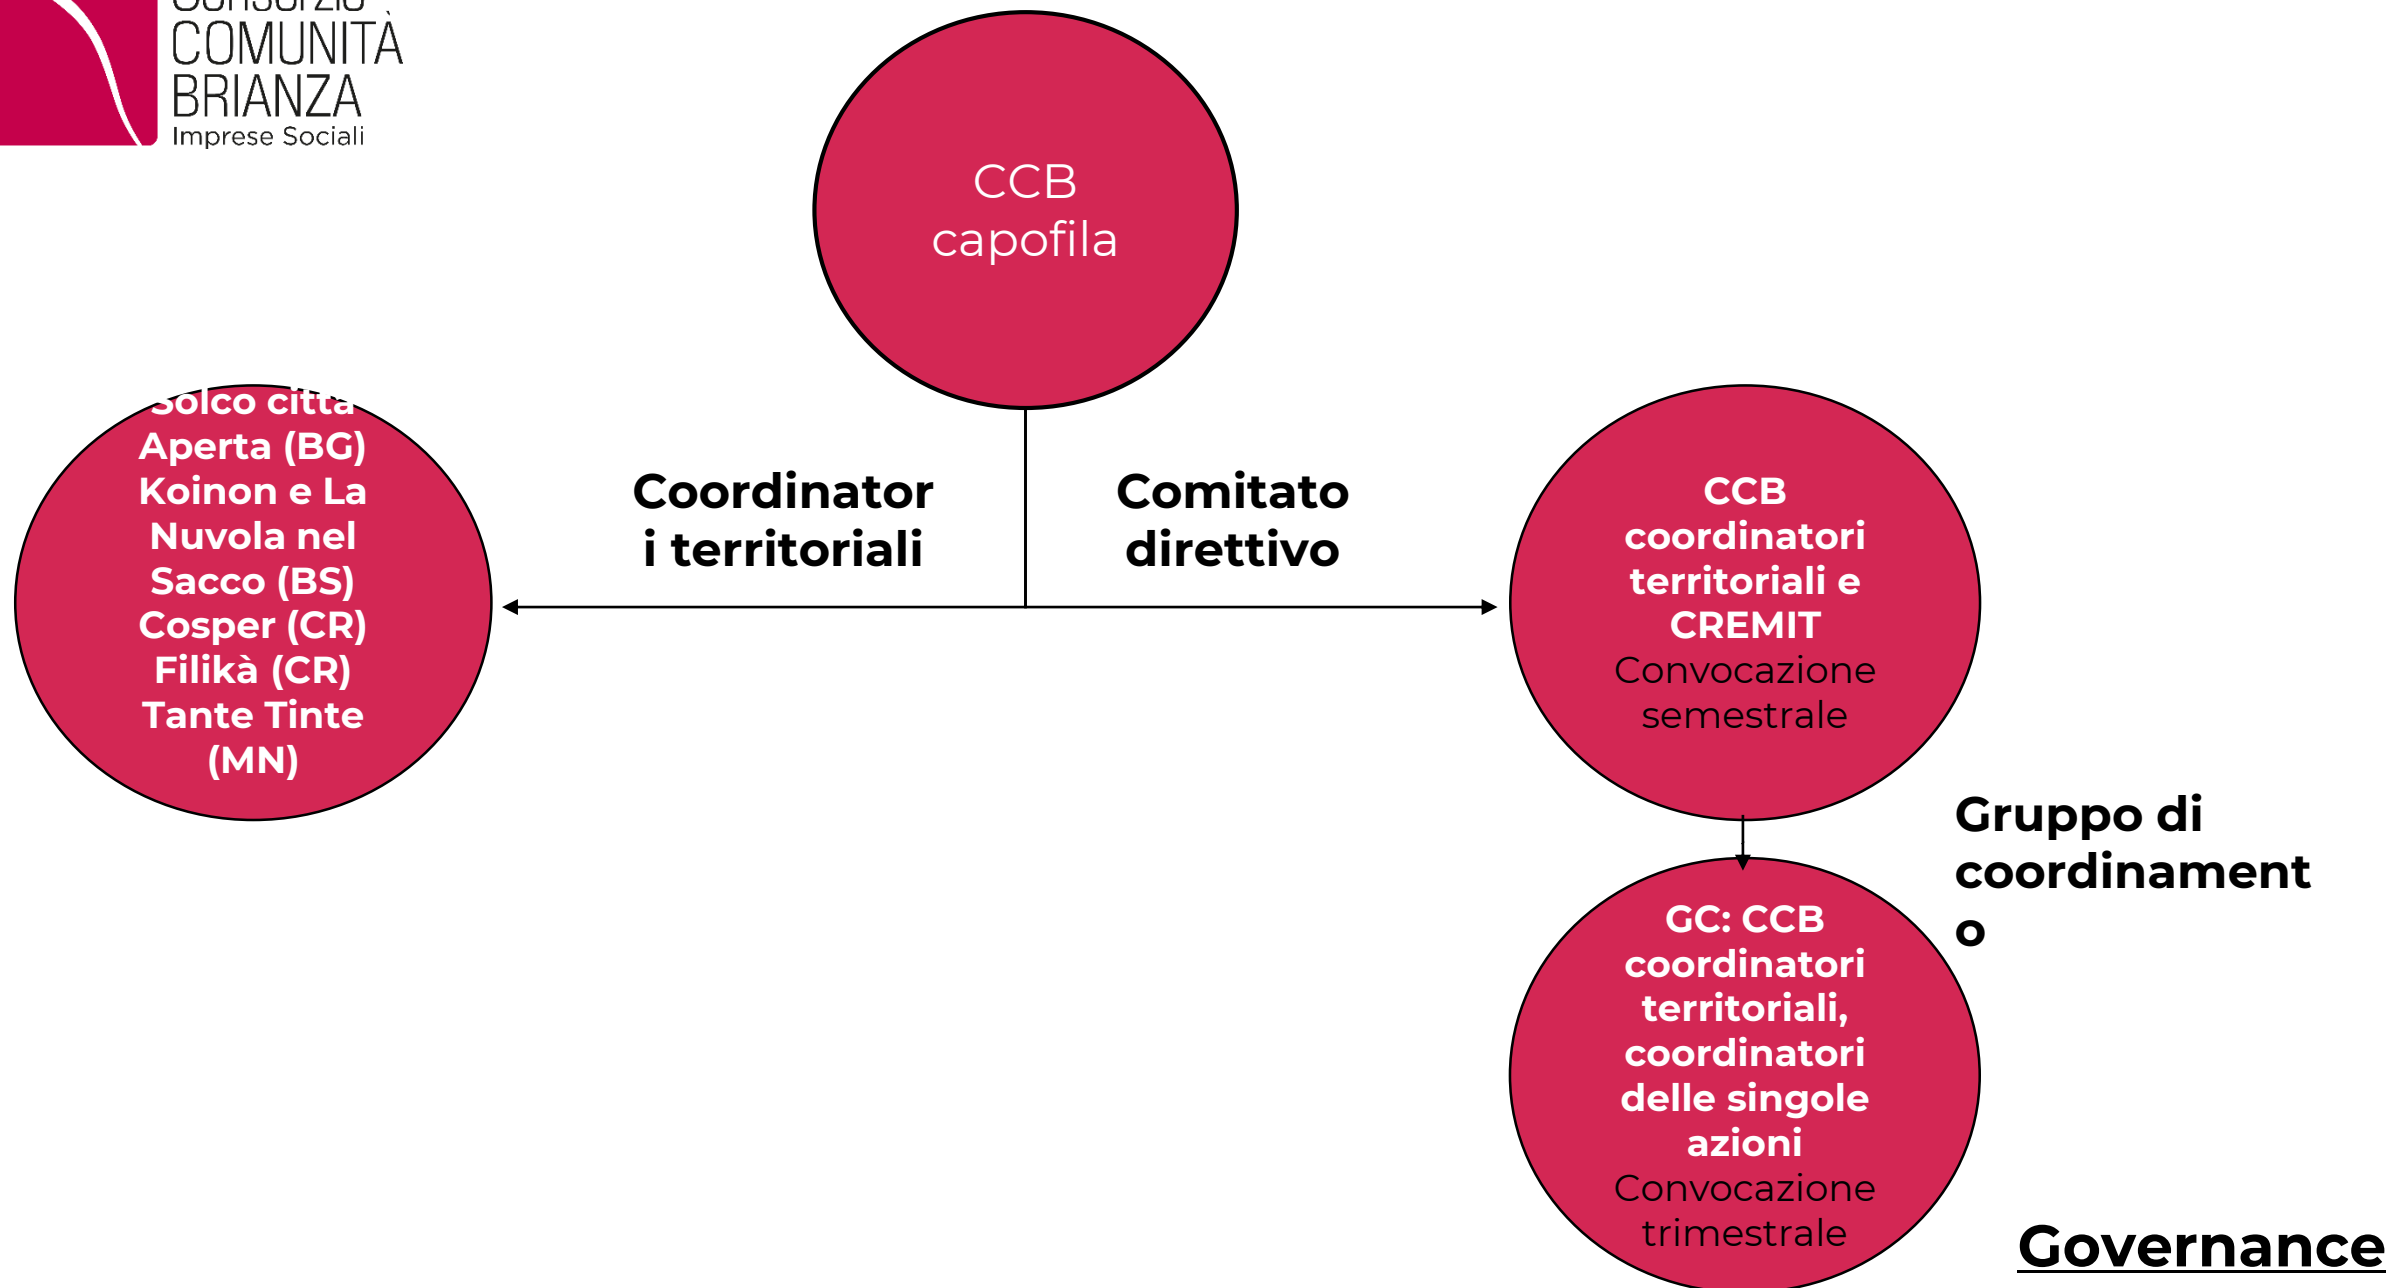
Consorzio
COMUNITÀ
BRIANZA
Imprese Sociali

CCB
capofila

Solco città Aperta (BG)
Koinon e La Nuvola nel Sacco (BS)
Cosper (CR)
Filikà (CR)
Tante Tinte (MN)

Coordinatori territoriali

Comitato direttivo

CCB coordinatori territoriali e CREMIT
Convocazione semestrale

Gruppo di coordinamento

GC: CCB coordinatori territoriali, coordinatori delle singole azioni
Convocazione trimestrale

Governance